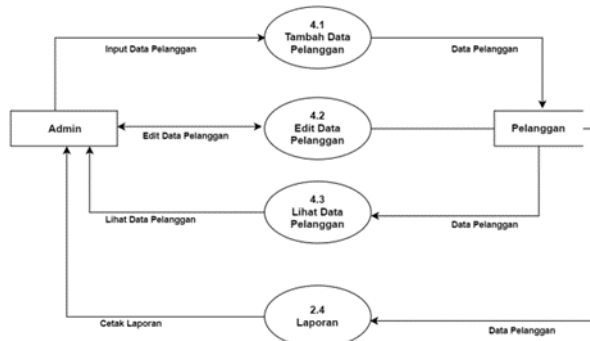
4.1
Tambah Data Pelanggan

Input Data Pelanggan

Data Pelanggan

Admin

Edit Data Pelanggan

4.2
Edit Data Pelanggan

Pelanggan

4.3
Lihat Data Pelanggan

Lihat Data Pelanggan

Data Pelanggan

2.4
Laporan

Cetak Laporan

Data Pelanggan